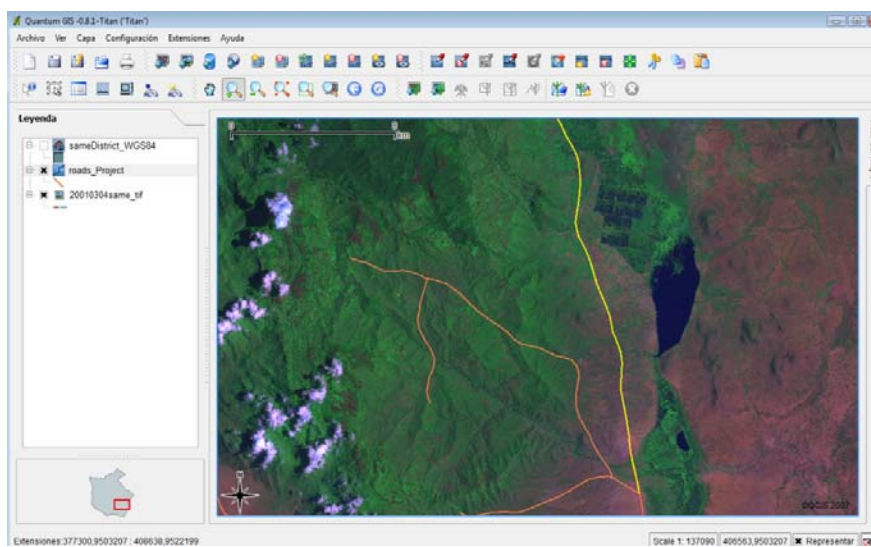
Quantum GIS -0.8.1-Titan ('Titan')

Archivo Ver Capa Configuración Extensiones Ayuda

Leyenda

sameDistrict_WGS84

roads_Project

20010304same_tif

0

9km

©QGIS 2007

Extensiones:377300,9503207 : 408638,9522199

Scale 1: 137090

406563,9503207

Representar